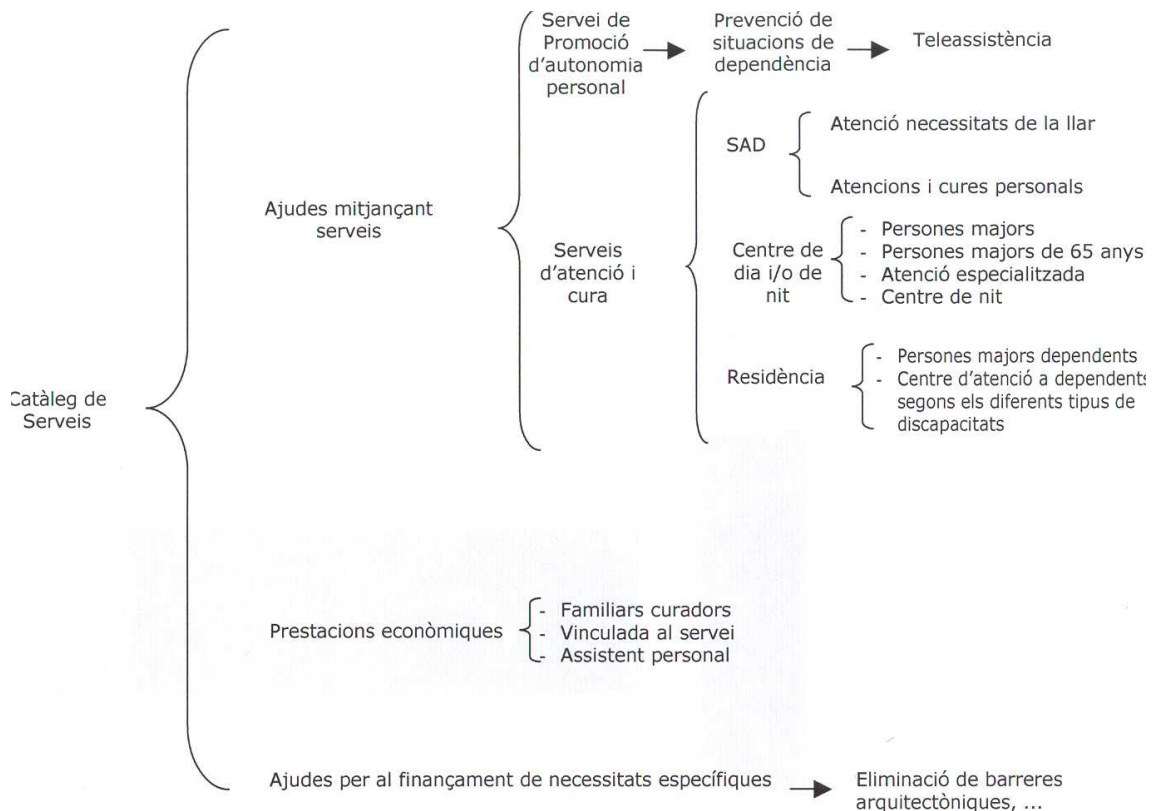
Catàleg de Serveis

Ajudes mitjançant serveis

Servei de Promoció d'autonomia personal

Prevenció de situacions de dependència

Teleassistència

Serveis d'atenció i cura

SAD

Atenció necessitats de la llar

Atencions i cures personals

Centre de dia i/o de nit

- Persones majors
- Persones majors de 65 anys
- Atenció especialitzada
- Centre de nit

Residència

- Persones majors dependents
- Centre d'atenció a dependent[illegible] segons els diferents tipus de discapacitats

Prestacions econòmiques

- Familiars curadors
- Vinculada al servei
- Assistent personal

Ajudes per al finançament de necessitats específiques

Eliminació de barreres arquitectòniques, ...